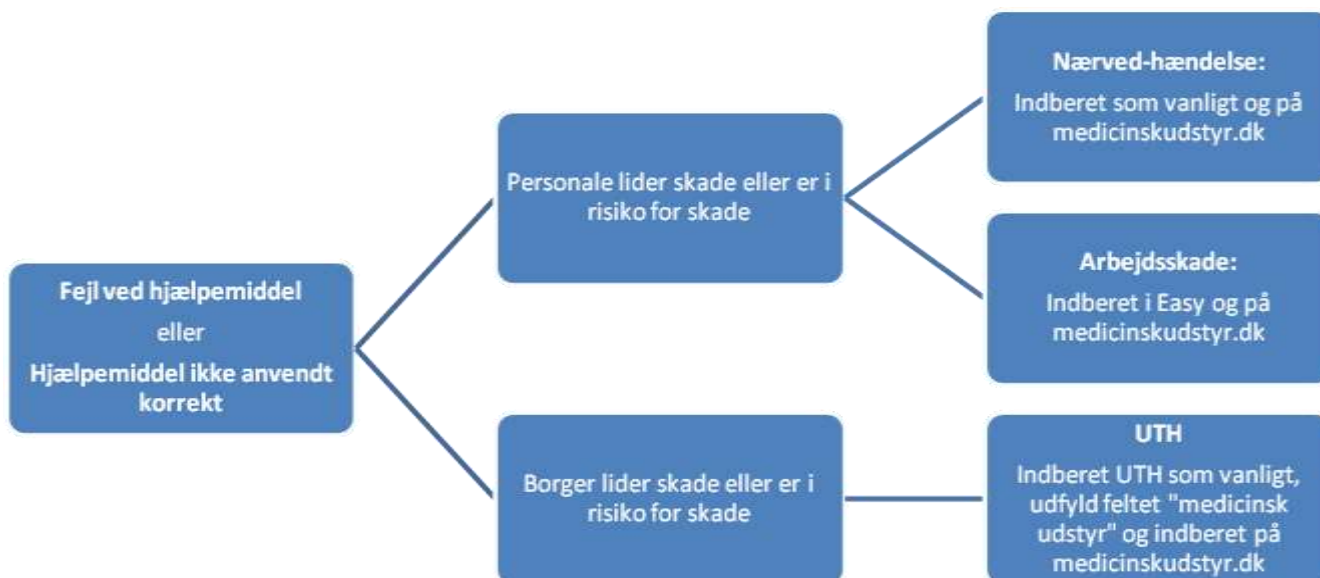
Fejl ved hjælpemiddel
eller
Hjælpemiddel ikke anvendt korrekt

Personale lider skade eller er i risiko for skade

Nærved-hændelse:
Indberet som vanligt og på medicinskudstyr.dk

Arbejdsskade:
Indberet i Easy og på medicinskudstyr.dk

Borger lider skade eller er i risiko for skade

UTH
Indberet UTH som vanligt, udfyld feltet "medicinsk udstyr" og indberet på medicinskudstyr.dk